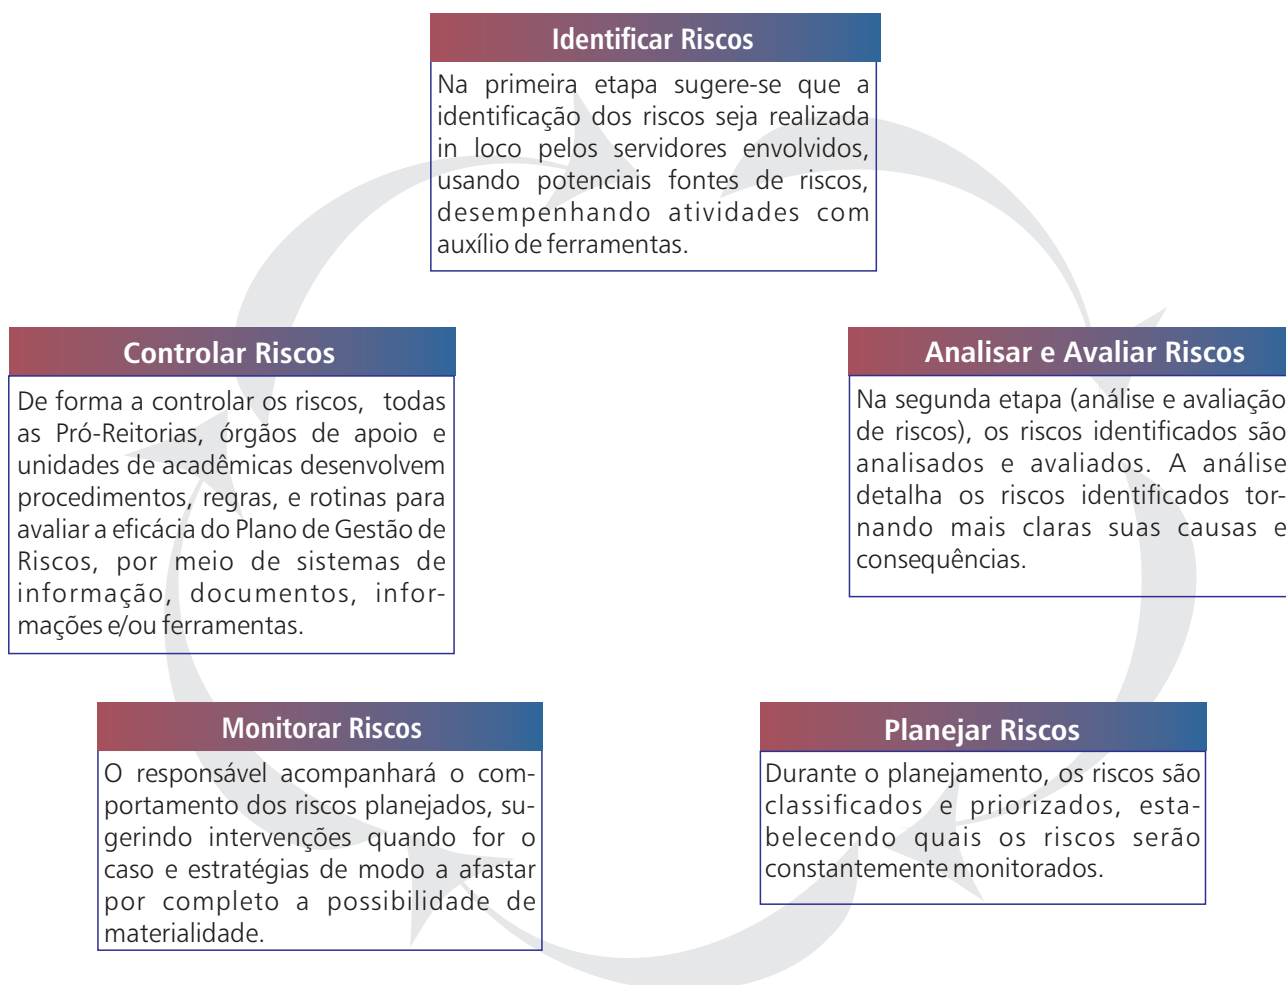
Identificar Riscos

Na primeira etapa sugere-se que a identificação dos riscos seja realizada in loco pelos servidores envolvidos, usando potenciais fontes de riscos, desempenhando atividades com auxílio de ferramentas.

Analisar e Avaliar Riscos

Na segunda etapa (análise e avaliação de riscos), os riscos identificados são analisados e avaliados. A análise detalha os riscos identificados tornando mais claras suas causas e consequências.

Planejar Riscos

Durante o planejamento, os riscos são classificados e priorizados, estabelecendo quais os riscos serão constantemente monitorados.

Monitorar Riscos

O responsável acompanhará o comportamento dos riscos planejados, sugerindo intervenções quando for o caso e estratégias de modo a afastar por completo a possibilidade de materialidade.

Controlar Riscos

De forma a controlar os riscos, todas as Pró-Reitorias, órgãos de apoio e unidades de acadêmicas desenvolvem procedimentos, regras, e rotinas para avaliar a eficácia do Plano de Gestão de Riscos, por meio de sistemas de informação, documentos, informações e/ou ferramentas.